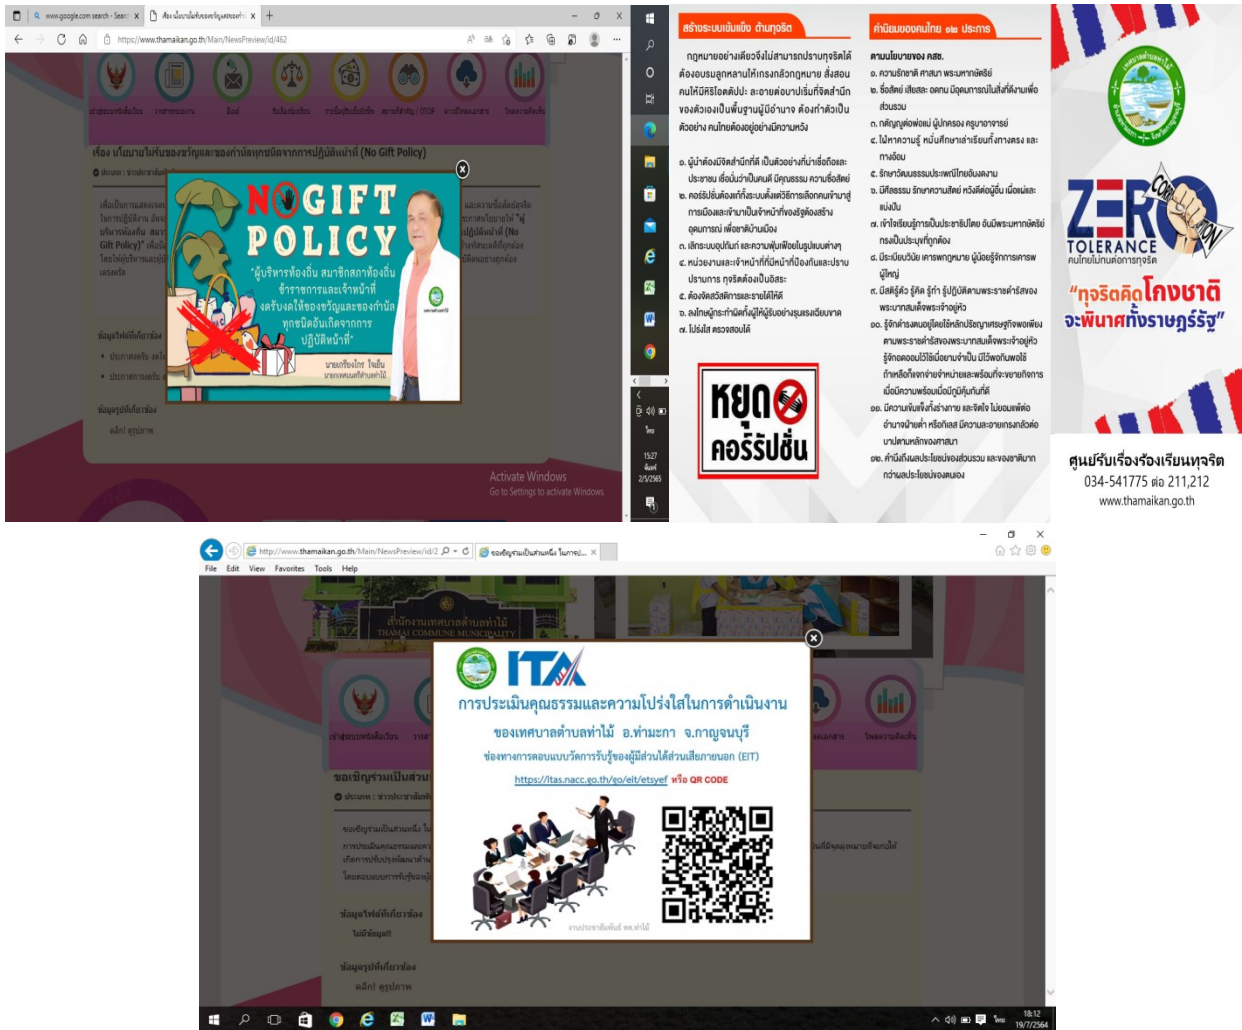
www.google.com search - Search
https://www.thamaikan.go.th/Main/NewsPreview/id/462

เรื่อง นโยบายไม่รับของขวัญและของกำนัลทุกชนิดจากการปฏิบัติหน้าที่ (No Gift Policy)

NO GIFT POLICY

"ผู้บริหารท้องถิ่น สมาชิกสภาท้องถิ่น ข้าราชการและเจ้าหน้าที่ งดรับงดให้ของขวัญและของกำนัล ทุกชนิดอันเกิดจากการปฏิบัติหน้าที่"

นายกรีฑาไกร ใจเย็น นายกเทศมนตรีตำบลท่าไม้

ข้อมูลไฟล์ที่เกี่ยวข้อง
ข้อมูลรูปที่เกี่ยวข้อง
คลิก! ดูรูปภาพ

Activate Windows
Go to Settings to activate Windows.

15:27
2/5/2565

สร้างระบบเข้มแข็ง ต้านทุจริต

กฎหมายอย่างเดียวจึงไม่สามารถปราบทุจริตได้ ต้องอบรมลูกหลานให้เกรงกลัวกฎหมาย สั่งสอนคนให้มีหิริโอตตัปปะ ละอายต่อบาปเริ่มที่จิตสำนึกของตัวเองเป็นพื้นฐานผู้มีอำนาจ ต้องทำตัวเป็นตัวอย่าง คนไทยต้องอยู่อย่างมีความหวัง

๑. ผู้นำต้องมีจิตสำนึกที่ดี เป็นตัวอย่างที่น่าเชื่อถือและประชาชน เชื่อมั่นว่าเป็นคนดี มีคุณธรรม ความซื่อสัตย์
๒. คอร์รัปชั่นต้องแก้ที่ระบบตั้งแต่วิธีการเลือกคนเข้ามาสู่การเมืองและเข้ามาเป็นเจ้าหน้าที่ของรัฐต้องสร้างอุดมการณ์ เพื่อชาติบ้านเมือง
๓. เลิกระบบอุปถัมภ์ และความฟุ่มเฟือยในรูปแบบต่างๆ
๔. หน่วยงานและเจ้าหน้าที่ที่มีหน้าที่ป้องกันและปราบปรามการ ทุจริตต้องเป็นอิสระ
๕. ต้องจัดสวัสดิการและรายได้ให้ดี
๖. ลงโทษผู้กระทำผิดทั้งผู้ให้ผู้รับอย่างรุนแรงเฉียบขาด
๗. โปร่งใส ตรวจสอบได้

หยุด คอร์รัปชั่น

ค่านิยมของคนไทย ๑๒ ประการ

ตามนโยบายของ คสช.
๑. ความรักชาติ ศาสนา พระมหากษัตริย์
๒. ซื่อสัตย์ เสียสละ อดทน มีอุดมการณ์ในสิ่งที่ดีงามเพื่อส่วนรวม
๓. กตัญญูต่อพ่อแม่ ผู้ปกครอง ครูบาอาจารย์
๔. ใฝ่หาความรู้ หมั่นศึกษาเล่าเรียนทั้งทางตรง และทางอ้อม
๕. รักษาวัฒนธรรมประเพณีไทยอันงดงาม
๖. มีศีลธรรม รักษาความสัตย์ หวังดีต่อผู้อื่น เผื่อแผ่และแบ่งปัน
๗. เข้าใจเรียนรู้การเป็นประชาธิปไตย อันมีพระมหากษัตริย์ทรงเป็นประมุขที่ถูกต้อง
๘. มีระเบียบวินัย เคารพกฎหมาย ผู้น้อยรู้จักการเคารพผู้ใหญ่
๙. มีสติรู้ตัว รู้คิด รู้ทำ รู้ปฏิบัติตามพระราชดำรัสของพระบาทสมเด็จพระเจ้าอยู่หัว
๑๐. รู้จักดำรงตนอยู่โดยใช้หลักปรัชญาเศรษฐกิจพอเพียงตามพระราชดำรัสของพระบาทสมเด็จพระเจ้าอยู่หัว รู้จักอดออมไว้ใช้เมื่อยามจำเป็น มีไว้พอกินพอใช้ ถ้าเหลือก็แจกจ่ายจำหน่ายและพร้อมที่จะขยายกิจการเมื่อมีความพร้อมเมื่อมีภูมิคุ้มกันที่ดี
๑๑. มีความเข้มแข็งทั้งร่างกาย และจิตใจ ไม่ยอมแพ้ต่ออำนาจฝ่ายต่ำ หรือกิเลส มีความละอายเกรงกลัวต่อบาปตามหลักของศาสนา
๑๒. คำนึงถึงผลประโยชน์ของส่วนรวม และของชาติมากกว่าผลประโยชน์ของตนเอง

ZERO TOLERANCE
คนไทยไม่ทนต่อการทุจริต
CORRUPTION
"ทุจริตคิดโกงชาติ จะพินาศทั้งราษฎร์รัฐ"

ศูนย์รับเรื่องร้องเรียนทุจริต
034-541775 ต่อ 211,212
www.thamaikan.go.th

http://www.thamaikan.go.th/Main/NewsPreview/id/2
ขอเชิญร่วมเป็นส่วนหนึ่ง ในการป...
File Edit View Favorites Tools Help

สำนักงานเทศบาลตำบลท่าไม้
THAMAI COMMUNE MUNICIPALITY

ขอเชิญร่วมเป็นส่วน
ประเภท : ข่าวประชาสัมพันธ์

ITA
การประเมินคุณธรรมและความโปร่งใสในการดำเนินงาน
ของเทศบาลตำบลท่าไม้ อ.ท่ามะกา จ.กาญจนบุรี
ช่องทางการตอบแบบวัดการรับรู้ของผู้มีส่วนได้ส่วนเสียภายนอก (EIT)
https://itas.nacc.go.th/go/eit/etsyef หรือ QR CODE
งานประชาสัมพันธ์ ทต.ท่าไม้

ข้อมูลไฟล์ที่เกี่ยวข้อง
ไม่มีข้อมูล!!
ข้อมูลรูปที่เกี่ยวข้อง
คลิก! ดูรูปภาพ

18:12
19/7/2564